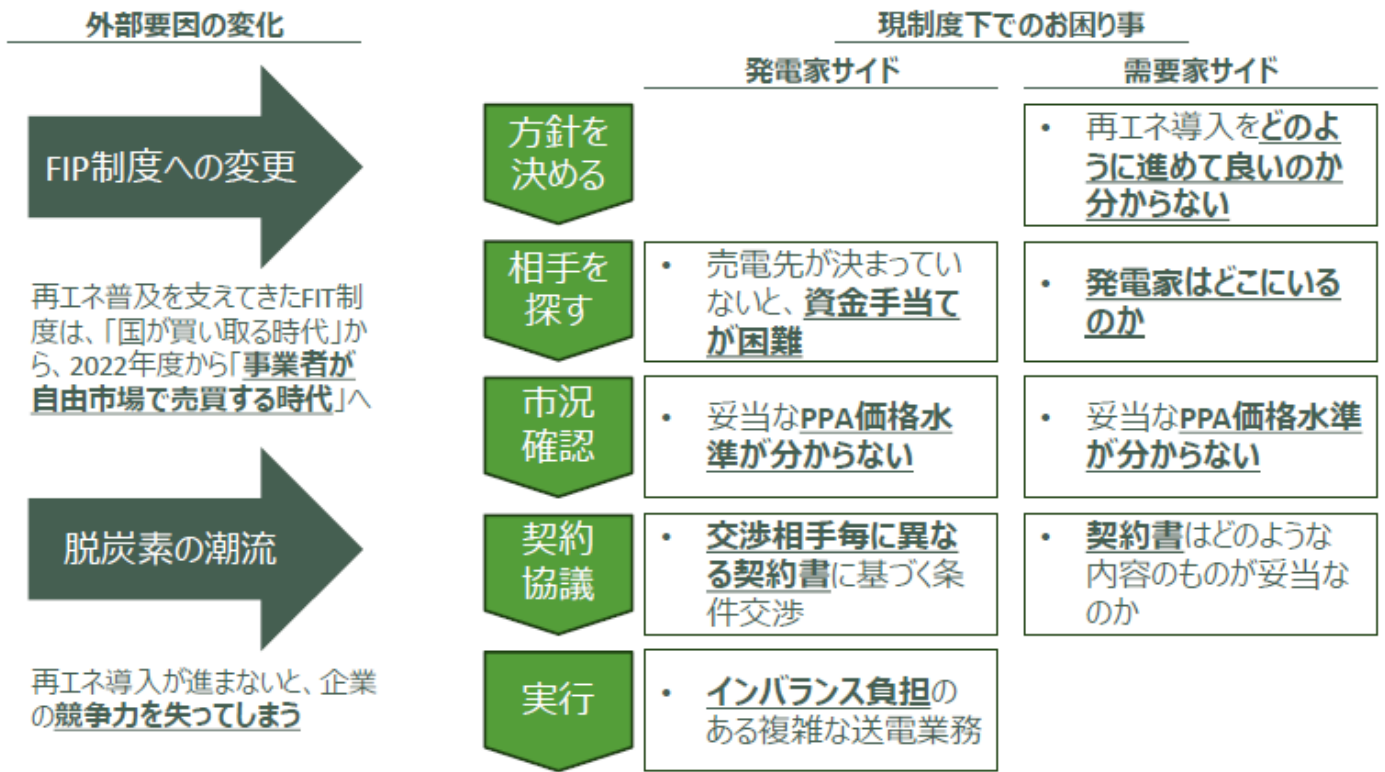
外部要因の変化

FIP制度への変更

再エネ普及を支えてきたFIT制度は、「国が買い取る時代」から、2022年度から「事業者が自由市場で売買する時代」へ

脱炭素の潮流

再エネ導入が進まないと、企業の競争力を失ってしまう

現制度下でのお困り事

| | 発電家サイド | 需要家サイド |
|---|---|---|
| 方針を決める | | • 再エネ導入をどのように進めて良いのか分からない |
| 相手を探す | • 売電先が決まっていないと、資金手当てが困難 | • 発電家はどこにいるのか |
| 市況確認 | • 妥当なPPA価格水準が分からない | • 妥当なPPA価格水準が分からない |
| 契約協議 | • 交渉相手毎に異なる契約書に基づく条件交渉 | • 契約書はどのような内容のものが妥当なのか |
| 実行 | • インバランス負担のある複雑な送電業務 | |